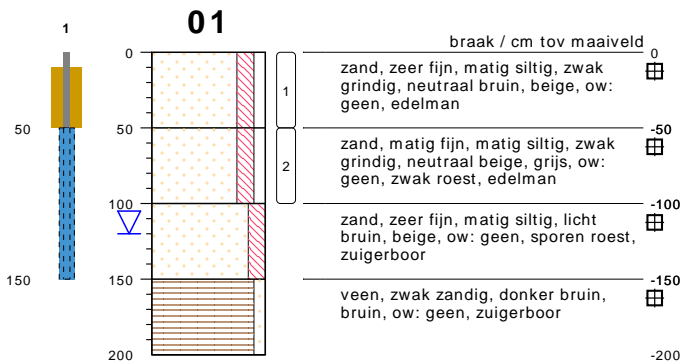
1

50

150

01

0

50

100

150

200

1

2

braak / cm tov maaiveld

0

zand, zeer fijn, matig siltig, zwak grindig, neutraal bruin, beige, ow: geen, edelman

-50

zand, matig fijn, matig siltig, zwak grindig, neutraal beige, grijs, ow: geen, zwak roest, edelman

-100

zand, zeer fijn, matig siltig, licht bruin, beige, ow: geen, sporen roest, zuigerboor

-150

veen, zwak zandig, donker bruin, bruin, ow: geen, zuigerboor

-200